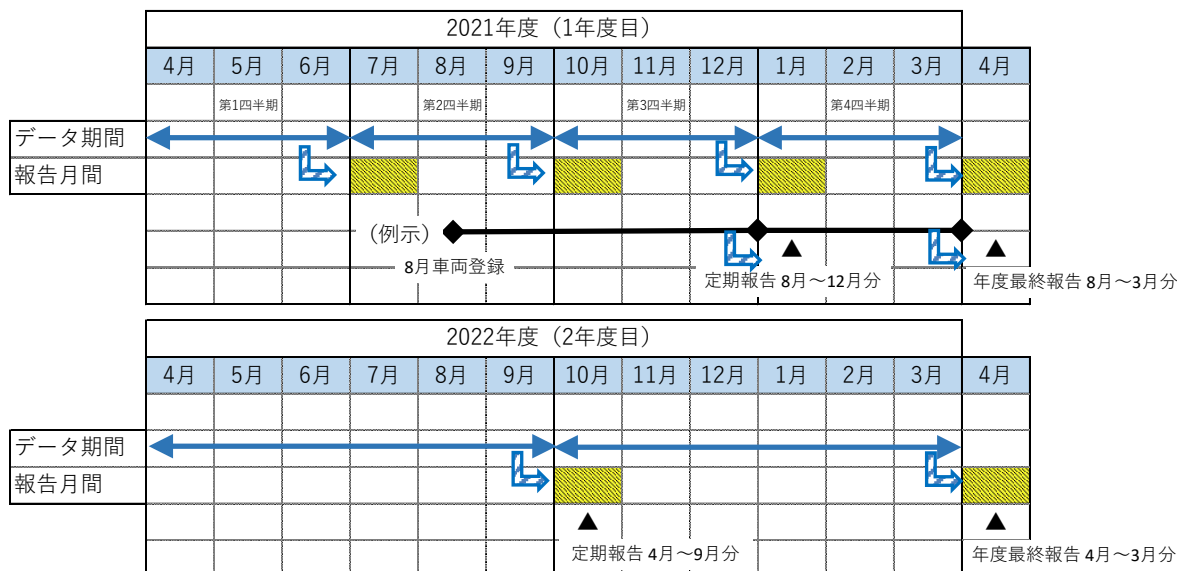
| 2021年度（1年度目） | | | | | | | | | | | | |
|---|---|---|---|---|---|---|---|---|---|---|---|---|
| 4月 | 5月 | 6月 | 7月 | 8月 | 9月 | 10月 | 11月 | 12月 | 1月 | 2月 | 3月 | 4月 |
| | 第1四半期 | | | 第2四半期 | | | 第3四半期 | | | 第4四半期 | | |

データ期間
報告月間

（例示）
8月車両登録
定期報告 8月～12月分
年度最終報告 8月～3月分

| 2022年度（2年度目） | | | | | | | | | | | | |
|---|---|---|---|---|---|---|---|---|---|---|---|---|
| 4月 | 5月 | 6月 | 7月 | 8月 | 9月 | 10月 | 11月 | 12月 | 1月 | 2月 | 3月 | 4月 |

データ期間
報告月間

定期報告 4月～9月分
年度最終報告 4月～3月分